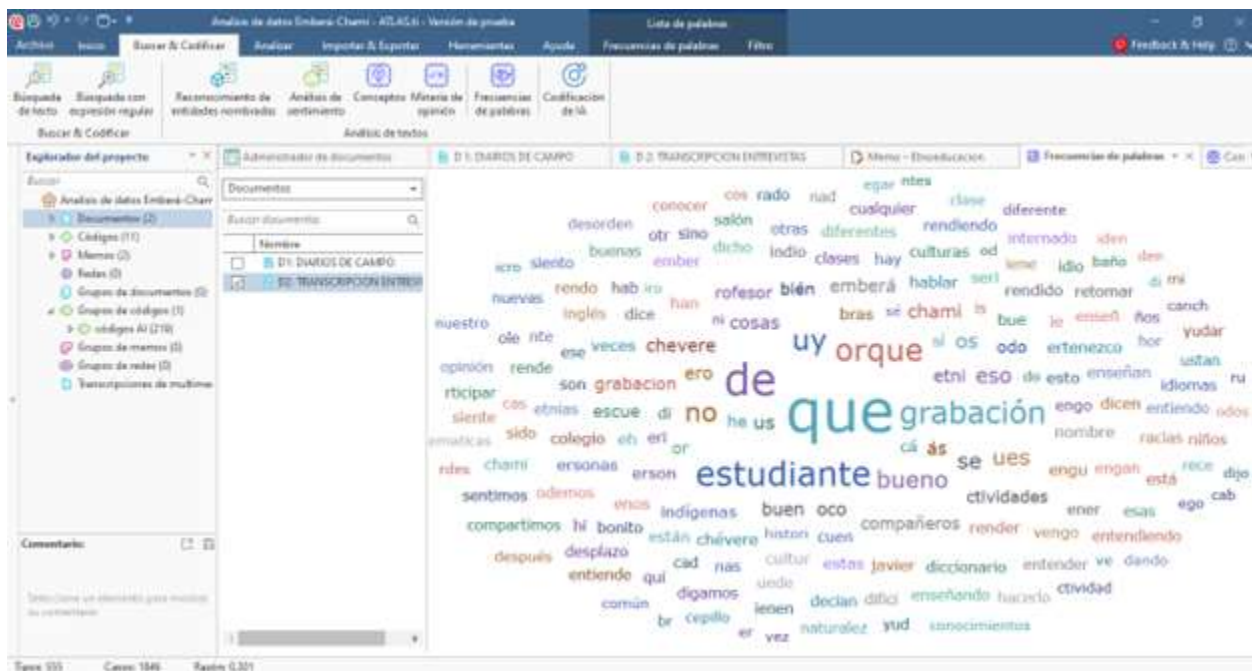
Analisis de datos Emberá Chamí - ATLAS.ti - Versión de prueba

Lista de palabras

Archivo Inicio Buscar & Codificar Analizar Importar & Exportar Herramientas Ayuda Frecuencias de palabras Filtro

Feedback & Help

Búsqueda de texto Búsqueda con expresión regular Reconocimiento de entidades nombradas Análisis de sentimiento Conceptos Minería de opinión Frecuencias de palabras Codificación de IA

Buscar & Codificar Análisis de textos

Explorador del proyecto

Buscar

Analisis de datos Emberá Chami
Documentos (2)
Códigos (11)
Memos (2)
Redes (0)
Grupos de documentos (0)
Grupos de códigos (1)
códigos AI (219)
Grupos de memos (0)
Grupos de redes (0)
Transcripciones de multimedia

Comentario:

Seleccione un elemento para mostrar su comentario

Administrador de documentos

Documentos

Buscar documento

Nombre
D1: DIARIOS DE CAMPO
D2: TRANSCRIPCION ENTREVI

D 1: DIARIOS DE CAMPO D 2: TRANSCRIPCION ENTREVISTAS Memo - Etnoeducacion Frecuencias de palabras Con

egar ntes cos rado nad cualquier clase conocer diferente desorden salón otras diferentes rendiendo otr sino internado iden buenas dicho indio clases hay culturas od icro siento ember teme idio baño den rendo hab iro rofesor bién emberá hablar seri rendido retomar di mi nuevas han inglés dice bras se chami is canch nuestro ni cosas bue le enseñ ños yudar ole nte uy orque si os odo ertenezco hor ese veces chevere ustan opinión rende ero de etni eso de esto enseñan idiomas ru rticipar son grabacion que grabación engo dicen entiendo odos siente cos etnias escue di no he us sido colegio eh el or nombre racias niños ematicas cá ás se ues ntes chami ersonas erson estudiante bueno engu engan está rece dijo sentimos odemos ctividades ener esas ego cab enos indígenas buen oco compartimos hi bonito están chévere histori cuen compañeros render vengo entendiendo después desplazo cultur estas javier diccionario entender ve dando entiende qui cad nas uede común digamos ienen decian dific enseñando hacerlo ctividad br cepillo er vez naturalez yud conocimientos

Tipos: 555 Casos: 1846 Ratio: 0.301